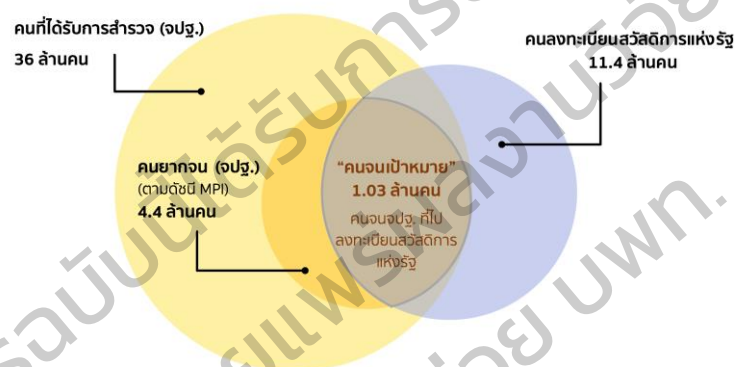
คนที่ได้รับการสำรวจ (จปฐ.)
36 ล้านคน

คนลงทะเบียนสวัสดิการแห่งรัฐ
11.4 ล้านคน

คนยากจน (จปฐ.)
(ตามดัชนี MPI)
4.4 ล้านคน

"คนจนเป้าหมาย"
1.03 ล้านคน
คนจนจปฐ. ที่ไป
ลงทะเบียนสวัสดิการ
แห่งรัฐ

ฉบับนี้ได้รับการรับรอง
เผยแพร่โดย บพท.
ฉบับนี้ได้รับการรับรองผลงานวิจัย